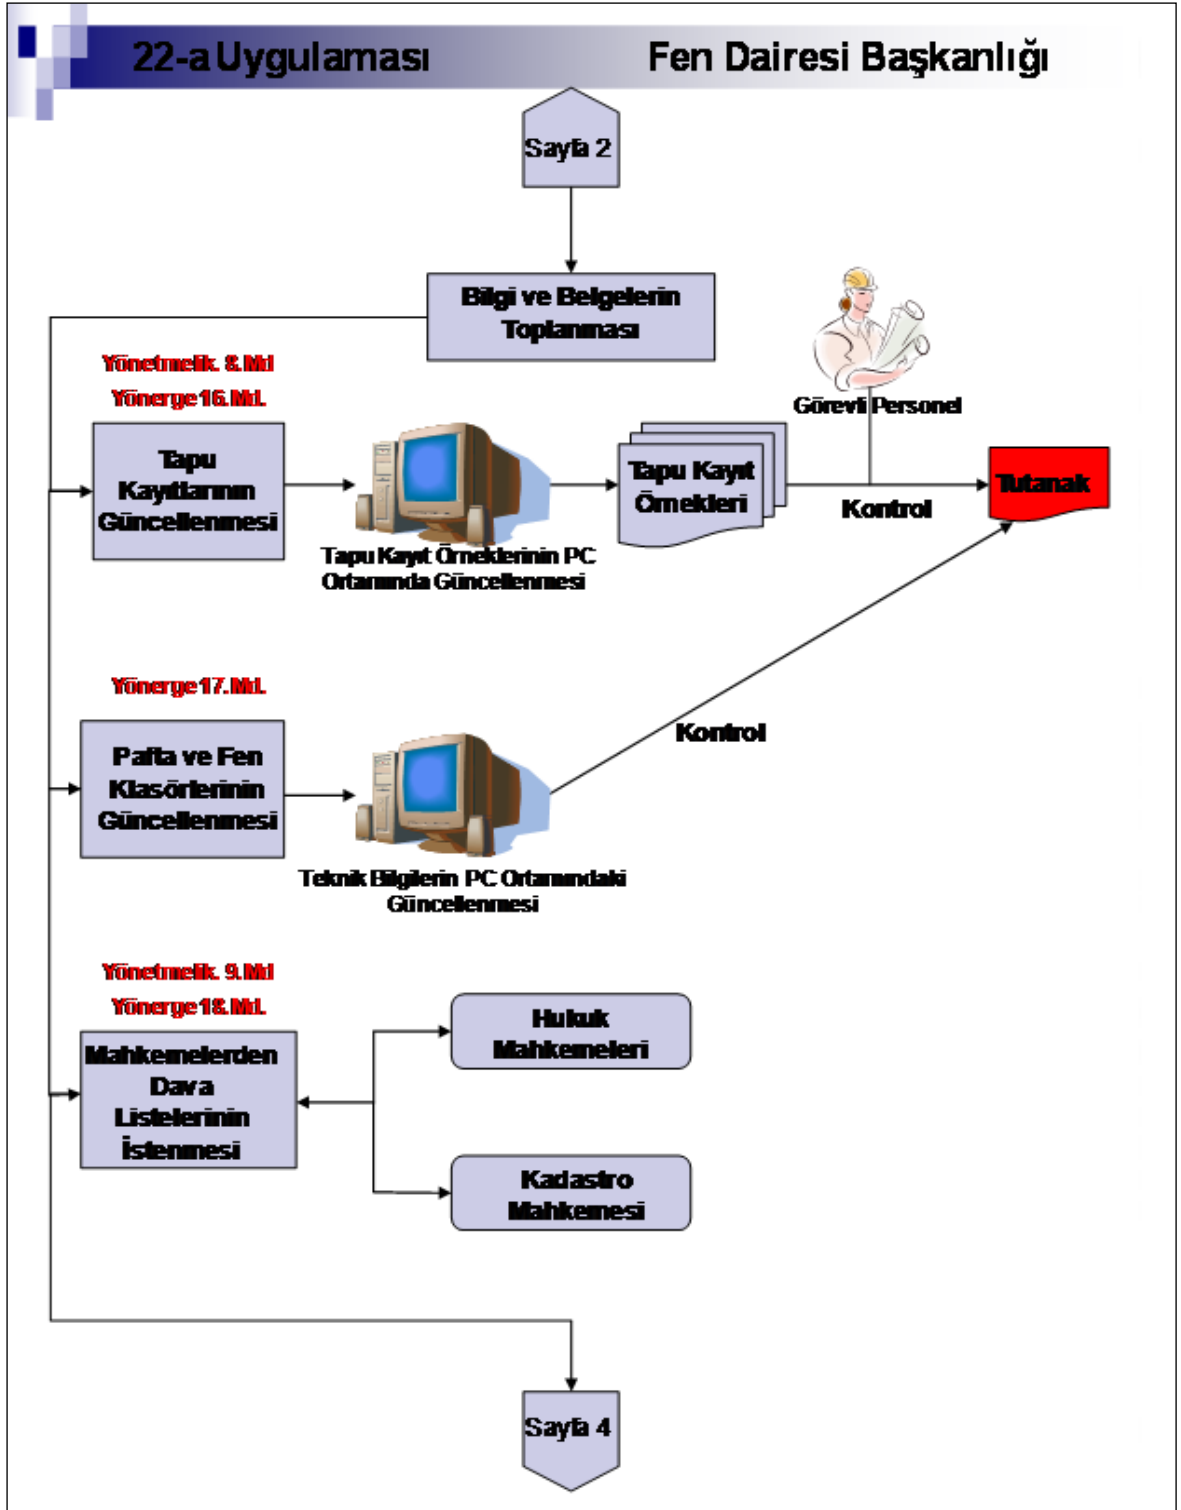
22-a Uygulaması Fen Dairesi Başkanlığı

Sayfa 2

Bilgi ve Belgelerin Toplanması

Yönetmelik 8.Md

Yönerge 16.Md.

Tapu Kayıtlarının Güncellenmesi

Tapu Kayıt Örneklerinin PC Ortamında Güncellenmesi

Tapu Kayıt Örnekleri

Görevli Personel

Kontrol

Tutanak

Yönerge 17.Md.

Pafta ve Fen Klasörlerinin Güncellenmesi

Teknik Bilgilerin PC Ortamındaki Güncellenmesi

Kontrol

Yönetmelik 9.Md

Yönerge 18.Md.

Mahkemelerden Dava Listelerinin İstenmesi

Hukuk Mahkemeleri

Kadastro Mahkemesi

Sayfa 4